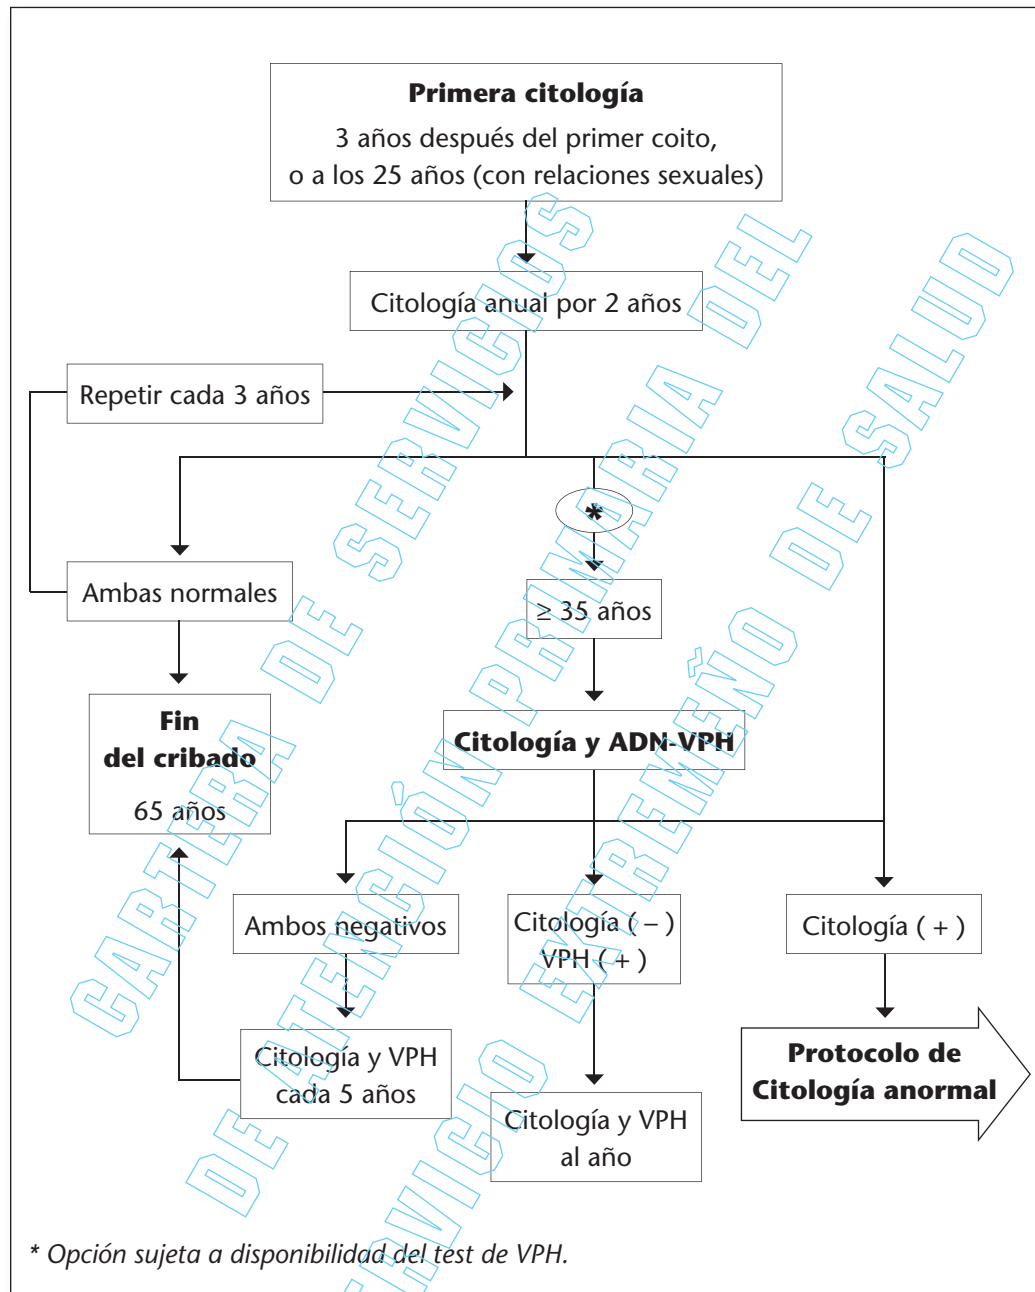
**Primera citología**
3 años después del primer coito,
o a los 25 años (con relaciones sexuales)

Citología anual por 2 años

Repetir cada 3 años

Ambas normales

*

$\geq$ 35 años

**Fin del cribado**
65 años

**Citología y ADN-VPH**

Ambos negativos

Citología ( – )
VPH ( + )

Citología ( + )

Citología y VPH
cada 5 años

Citología y VPH
al año

**Protocolo de Citología anormal**

* *Opción sujeta a disponibilidad del test de VPH.*

CARTERA DE SERVICIOS DE ATENCIÓN PRIMARIA DEL SERVICIO EXTREMEÑO DE SALUD